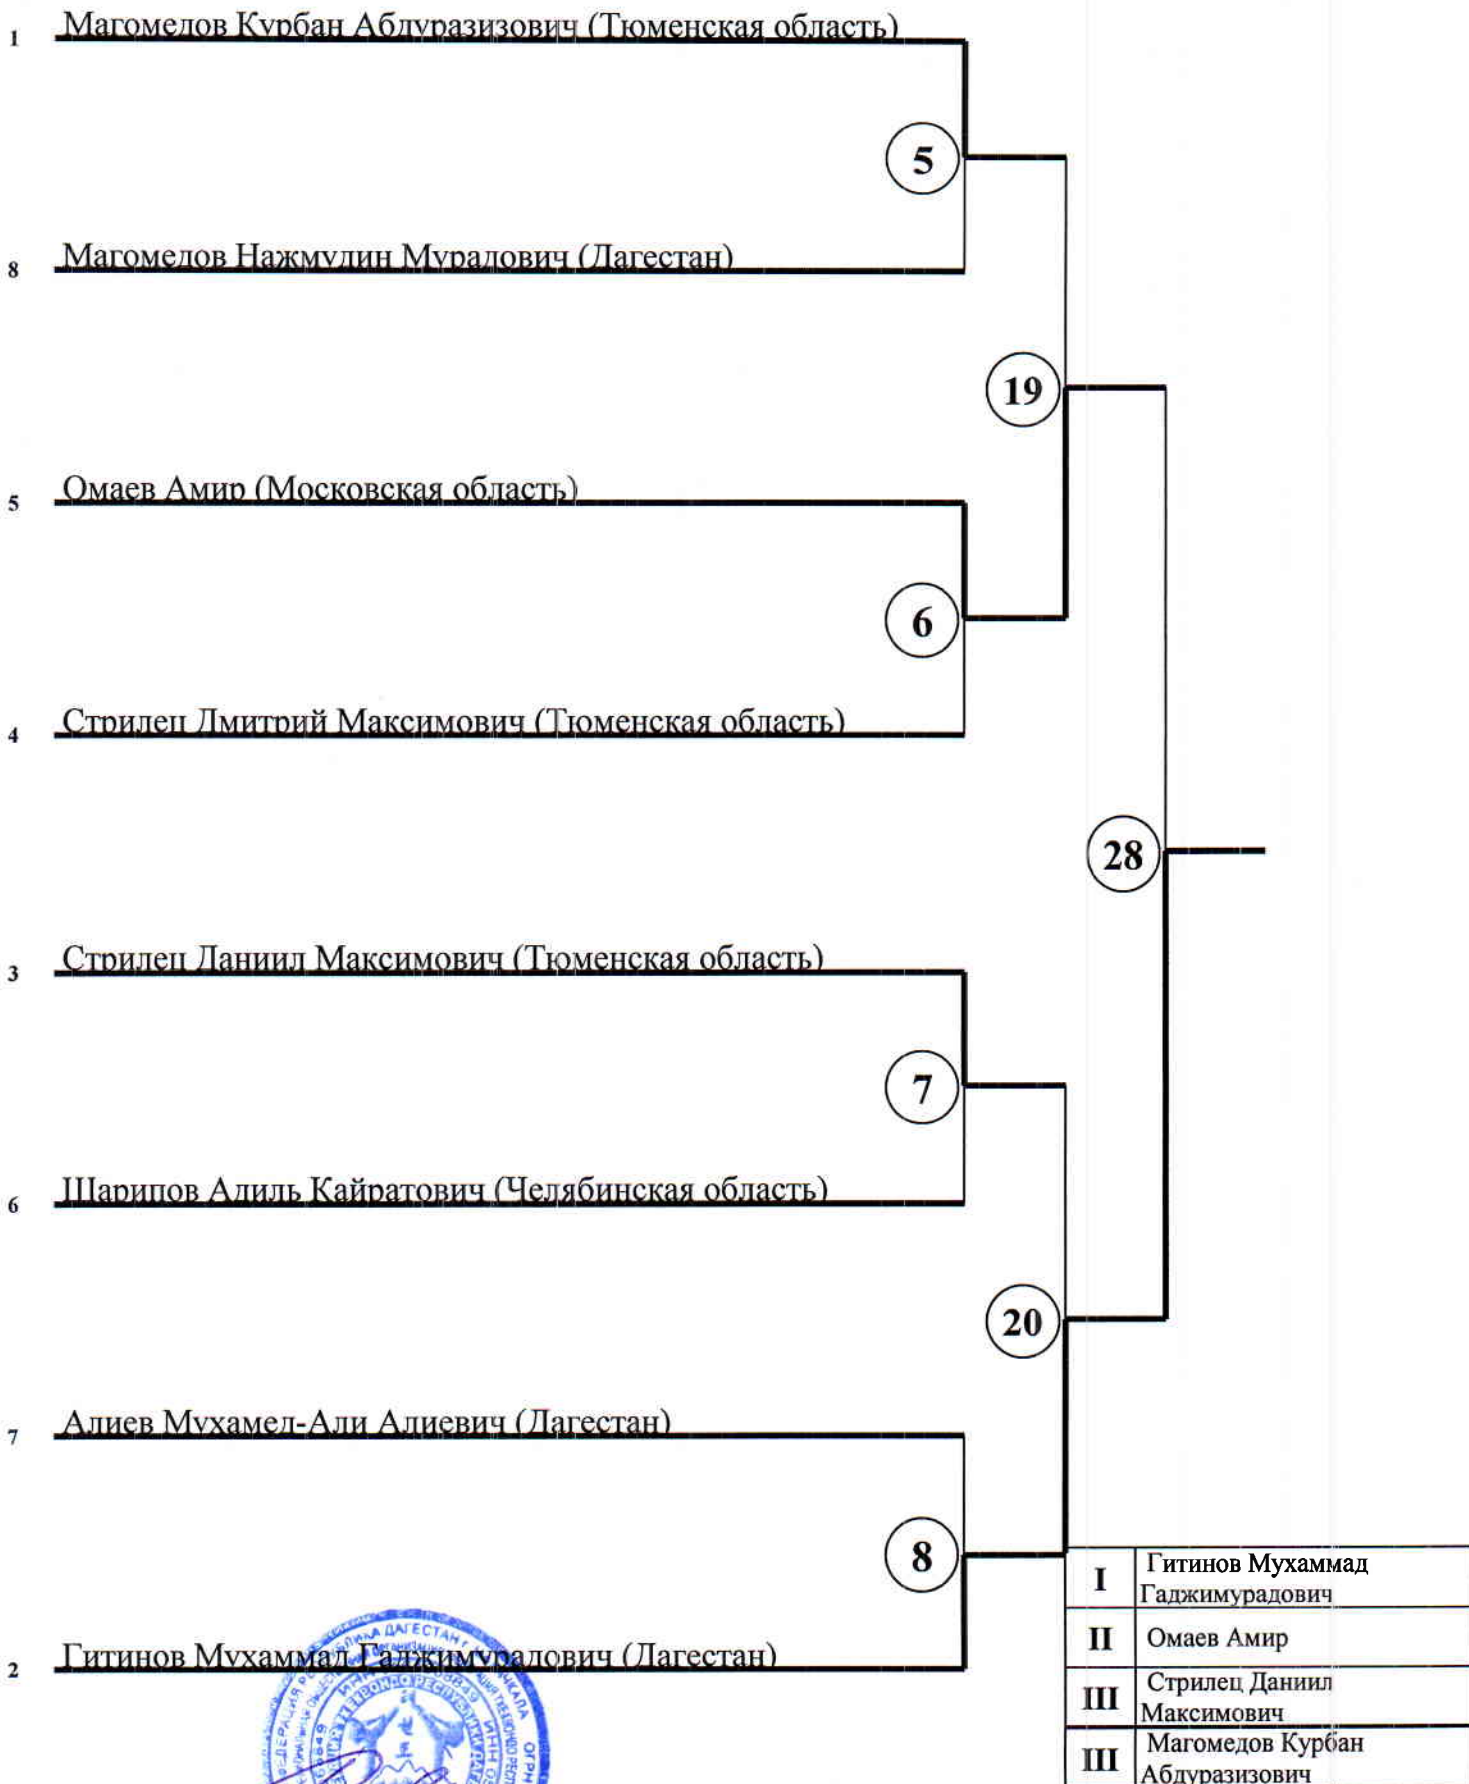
1 Магомедов Курбан Абдуразизович (Тюменская область)

5

8 Магомедов Нажмудин Мурадович (Дагестан)

19

5 Омаев Амир (Московская область)

6

4 Стрилец Дмитрий Максимович (Тюменская область)

28

3 Стрилец Даниил Максимович (Тюменская область)

7

6 Шарипов Адиль Кайратович (Челябинская область)

20

7 Алиев Мухамед-Али Алиевич (Дагестан)

8

2 Гитинов Мухаммад Гаджимурадович (Дагестан)

| I | Гитинов Мухаммад Гаджимурадович |
|---|---|
| II | Омаев Амир |
| III | Стрилец Даниил Максимович |
| III | Магомедов Курбан Абдуразизович |

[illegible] ДАГЕСТАН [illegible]